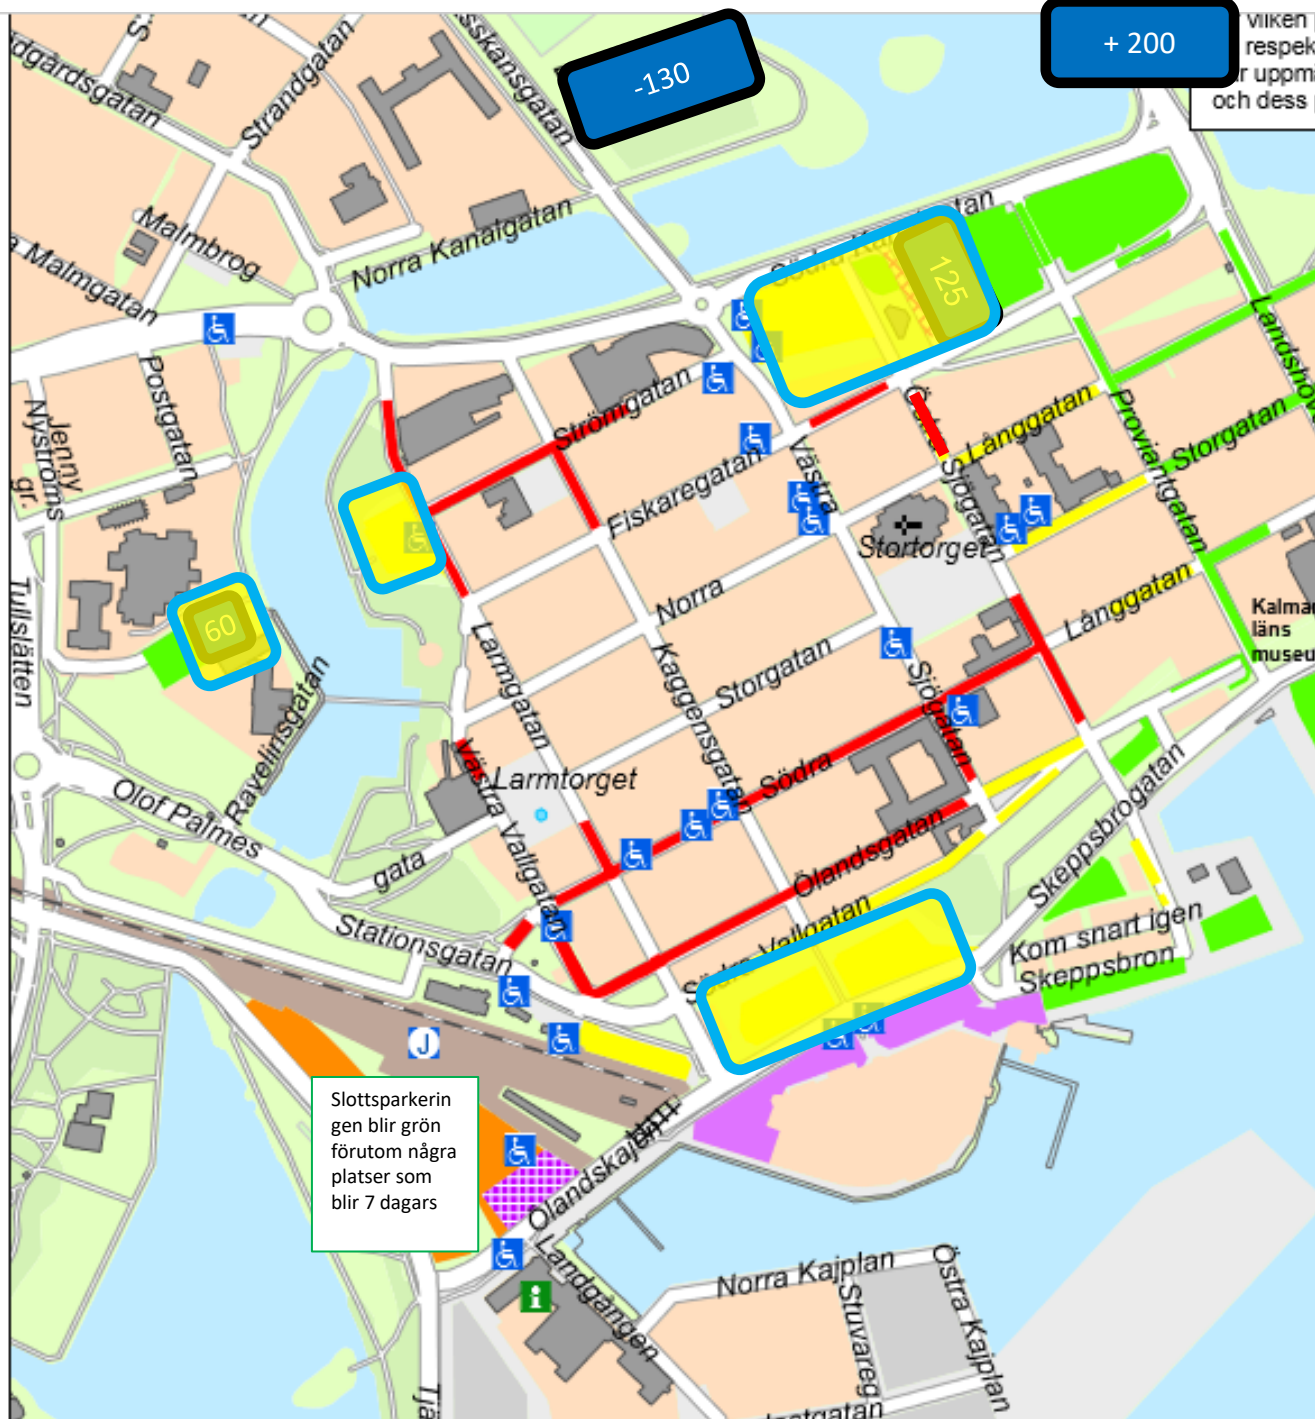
-130

+ 200

vilken
respek
r uppm
och dess

S
dgårdsgatan
Strandgatan
sskansgatan
Malmbrog
Malmgatan
Norra Kanalgatan
Södra Kanalgatan
125
Postgatan
Jenny Nyströms gr.
Strömgatan
Fiskaregatan
Västra
Öl
Sjögatan
Långgatan
Proviantgatan
Landsvägsgatan
Storgatan
Stortorget
Norra
Kalmar läns museum
60
Larmgatan
Kaggensgatan
Storgatan
Långgatan
Sjögatan
Tullslätten
Ravelinsgatan
Olof Palmes gata
Västra Vallgatan
Larmtorget
Södra
Ölandsgatan
Skeppsbrogatan
Stationsgatan
Södra Vallgatan
Kom snart igen Skeppsbron
J
Slottsparkeringen blir grön förutom några platser som blir 7 dagars
Ölandskajen
Landgången
Norra Kajplan
Stuvareg
Östra Kajplan
Tjä
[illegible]stgatan